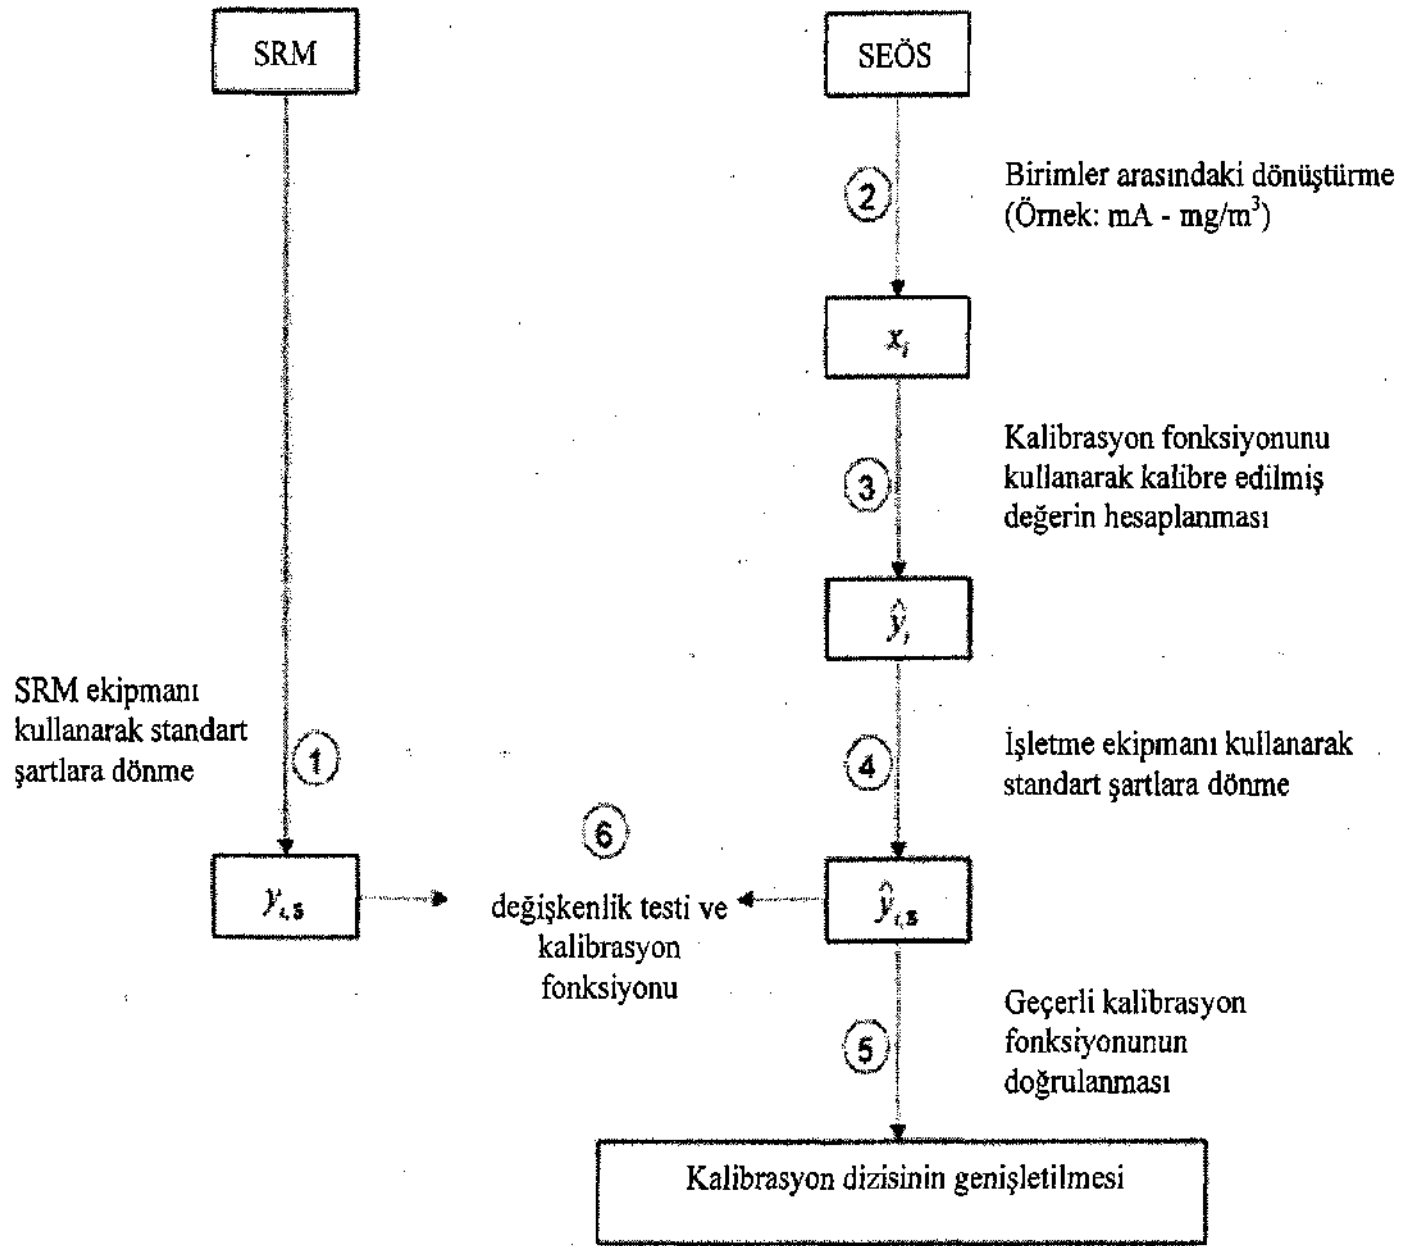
SRM

SEÖS

2

Birimler arasındaki dönüştürme (Örnek: mA - mg/m$^3$)

$x_i$

Kalibrasyon fonksiyonunu kullanarak kalibre edilmiş değerin hesaplanması

3

$\hat{y}_i$

SRM ekipmanı kullanarak standart şartlara dönme

1

4

İşletme ekipmanı kullanarak standart şartlara dönme

6

$y_{i,s}$

değişkenlik testi ve kalibrasyon fonksiyonu

$\hat{y}_{i,s}$

Geçerli kalibrasyon fonksiyonunun doğrulanması

5

Kalibrasyon dizisinin genişletilmesi